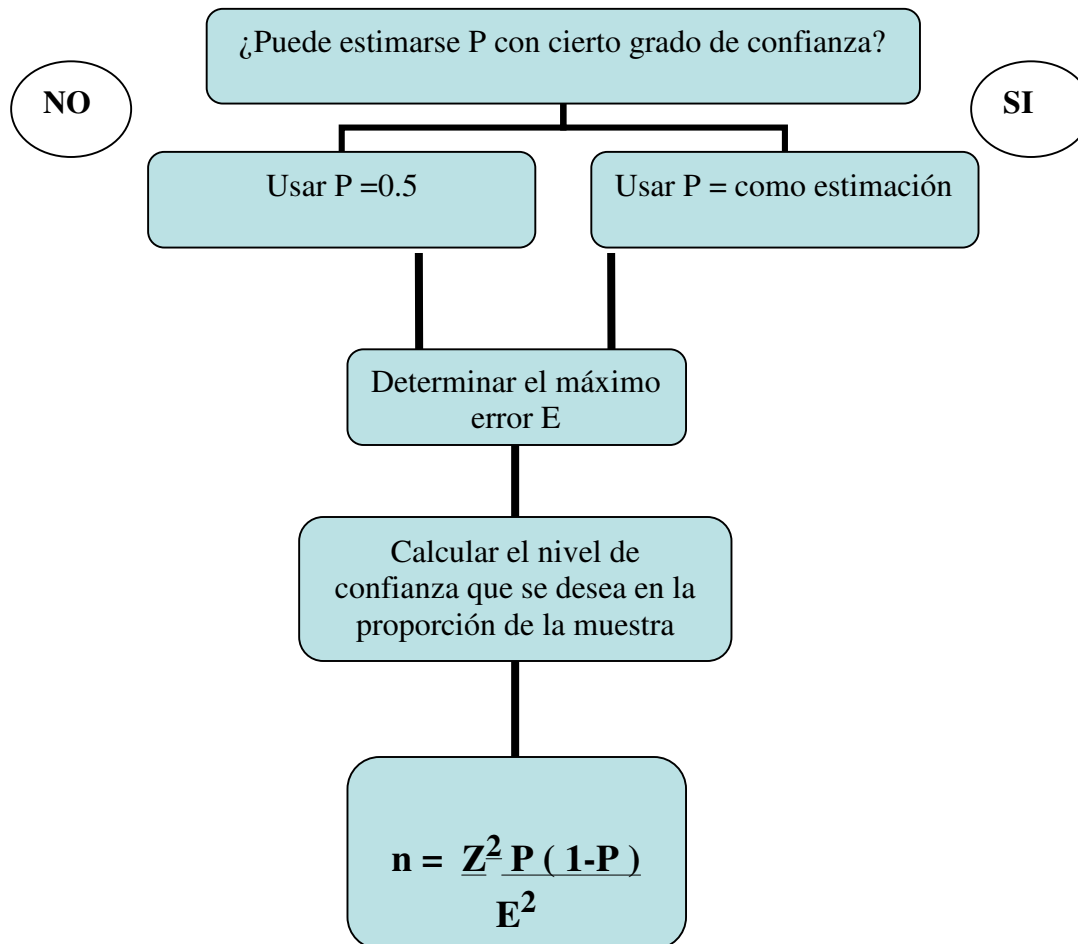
¿Puede estimarse P con cierto grado de confianza?

NO

SI

Usar P =0.5

Usar P = como estimación

Determinar el máximo error E

Calcular el nivel de confianza que se desea en la proporción de la muestra

$n = \frac{Z^2 P(1-P)}{E^2}$